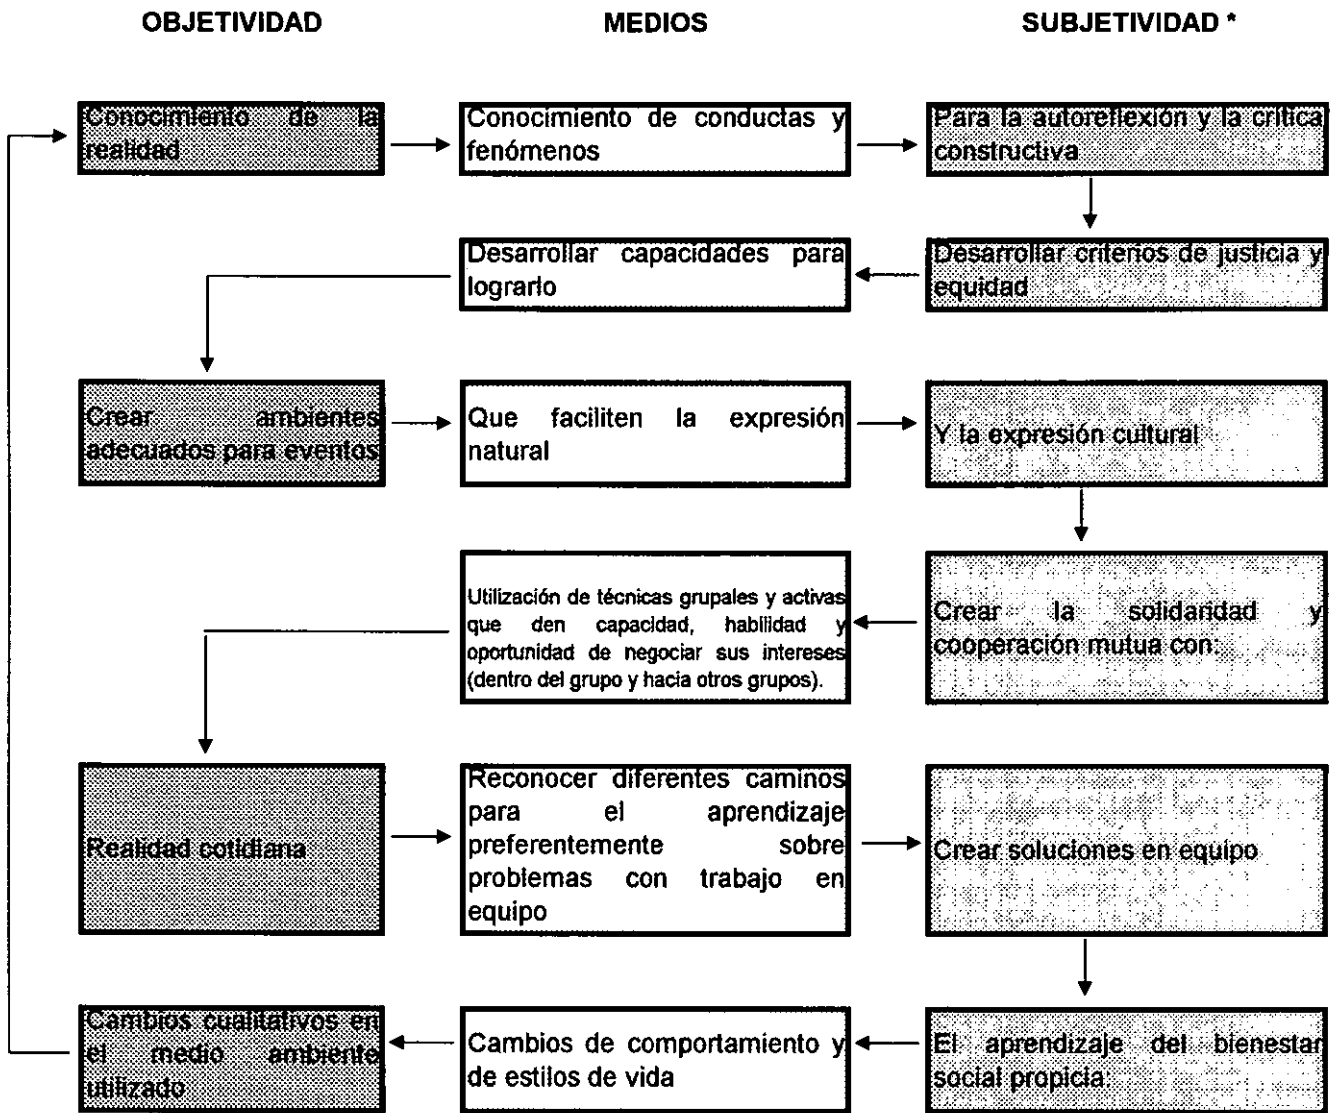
OBJETIVIDAD

MEDIOS

SUBJETIVIDAD *

Conocimiento de la realidad

Conocimiento de conductas y fenómenos

Para la autoreflexión y la critica constructiva

Desarrollar criterios de justicia y equidad

Desarrollar capacidades para lograrlo

Crear ambientes adecuados para eventos

Que faciliten la expresión natural

Y la expresión cultural

Crear la solidaridad y cooperación mutua con:

Utilización de técnicas grupales y activas que den capacidad, habilidad y oportunidad de negociar sus intereses (dentro del grupo y hacia otros grupos).

Realidad cotidiana

Reconocer diferentes caminos para el aprendizaje preferentemente sobre problemas con trabajo en equipo

Crear soluciones en equipo

El aprendizaje del bienestar social propicia:

Cambios de comportamiento y de estilos de vida

Cambios cualitativos en el medio ambiente utilizado